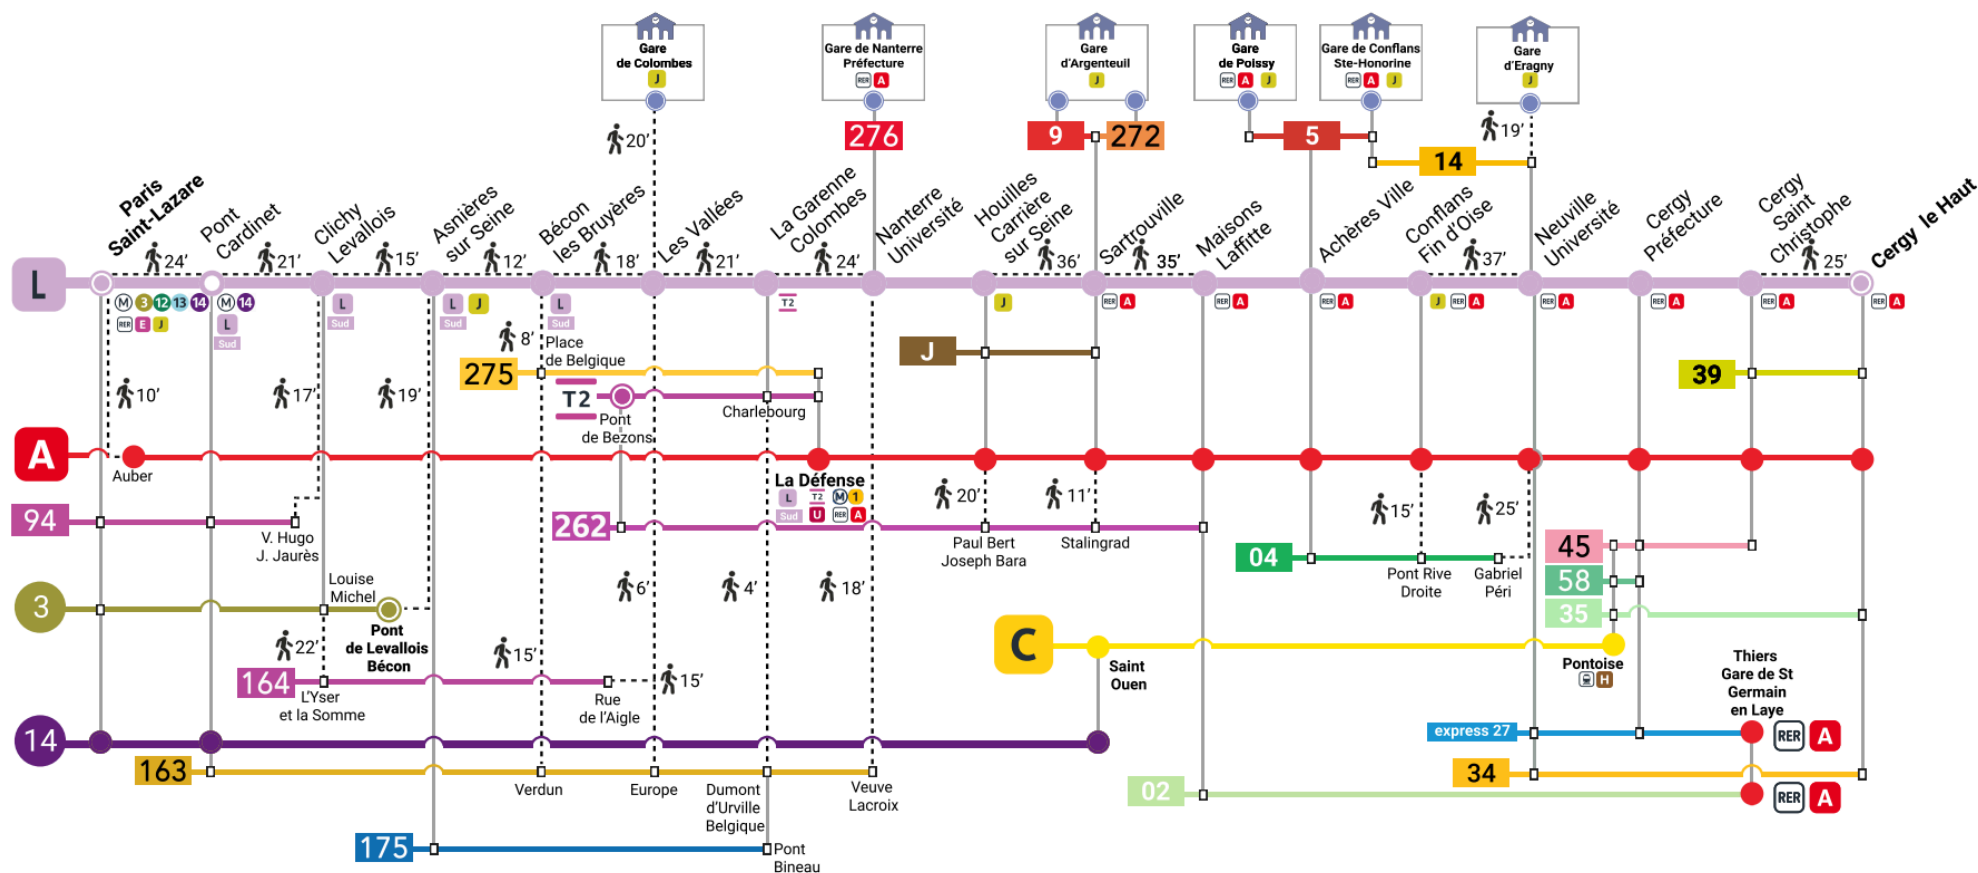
Gare de Colombes
J
Gare de Nanterre Préfecture
RER A
Gare d'Argenteuil
J
Gare de Poissy
RER A J
Gare de Conflans Ste-Honorine
RER A J
Gare d'Eragny
J

20'
276
9
272
5
14
19'

L
Paris Saint-Lazare
24'
Pont Cardinet
21'
Clichy Levallois
15'
Asnières sur Seine
12'
Bécon les Bruyères
18'
Les Vallées
21'
La Garenne Colombes
24'
Nanterre Université
Houilles Carrière sur Seine
36'
Sartrouville
35'
Maisons Laffitte
Achères Ville
Conflans Fin d'Oise
37'
Neuville Université
Cergy Préfecture
Cergy Saint Christophe
25'
Cergy le Haut

M 3 12 13 14
RER E J
M 14
L Sud
L Sud
L J Sud
L Sud
T2
J
RER A
RER A
RER A
J RER A
RER A
RER A
RER A
RER A

8'
Place de Belgique
275
J
39
10'
17'
19'
T2
Pont de Bezons
Charlebourg

A
Auber
La Défense
L Sud
T2
M 1
U
RER A
20'
11'
15'
25'

94
V. Hugo J. Jaurès
262
Paul Bert Joseph Bara
Stalingrad
04
Pont Rive Droite
Gabriel Péri
45
58
35

3
Louise Michel
Pont de Levallois Bécon
6'
4'
18'
C
Saint Ouen
Pontoise
H

22'
164
L'Yser et la Somme
15'
Rue de l'Aigle
15'
Thiers Gare de St Germain en Laye

express 27
RER A

14
163
Verdun
Europe
Dumont d'Urville Belgique
Veuve Lacroix
34
02
RER A
175
Pont Bineau